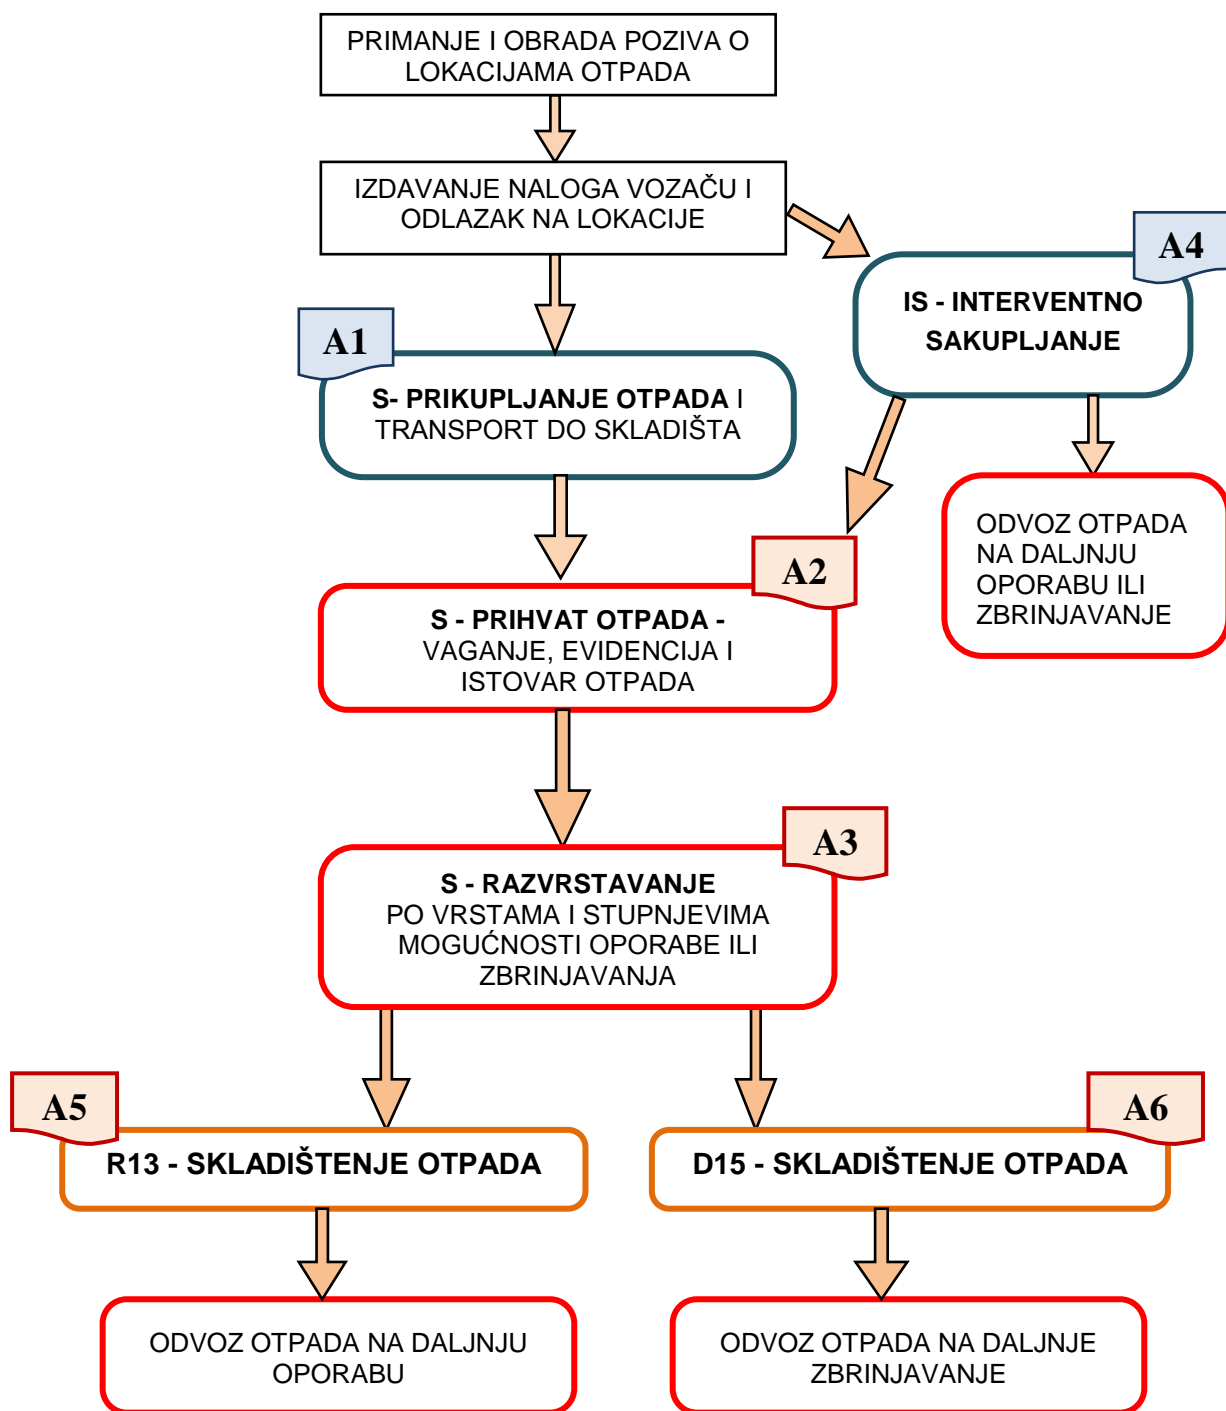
PRIMANJE I OBRADA POZIVA O LOKACIJAMA OTPADA

IZDAVANJE NALOGA VOZAČU I ODLAZAK NA LOKACIJE

A4

IS - INTERVENTNO SAKUPLJANJE

A1

S- PRIKUPLJANJE OTPADA I TRANSPORT DO SKLADIŠTA

ODVOZ OTPADA NA DALJNJU OPORABU ILI ZBRINJAVANJE

A2

S - PRIHVAT OTPADA - VAGANJE, EVIDENCIJA I ISTOVAR OTPADA

A3

S - RAZVRSTAVANJE PO VRSTAMA I STUPNJEVIMA MOGUĆNOSTI OPORABE ILI ZBRINJAVANJA

A5

R13 - SKLADIŠTENJE OTPADA

A6

D15 - SKLADIŠTENJE OTPADA

ODVOZ OTPADA NA DALJNJU OPORABU

ODVOZ OTPADA NA DALJNJE ZBRINJAVANJE